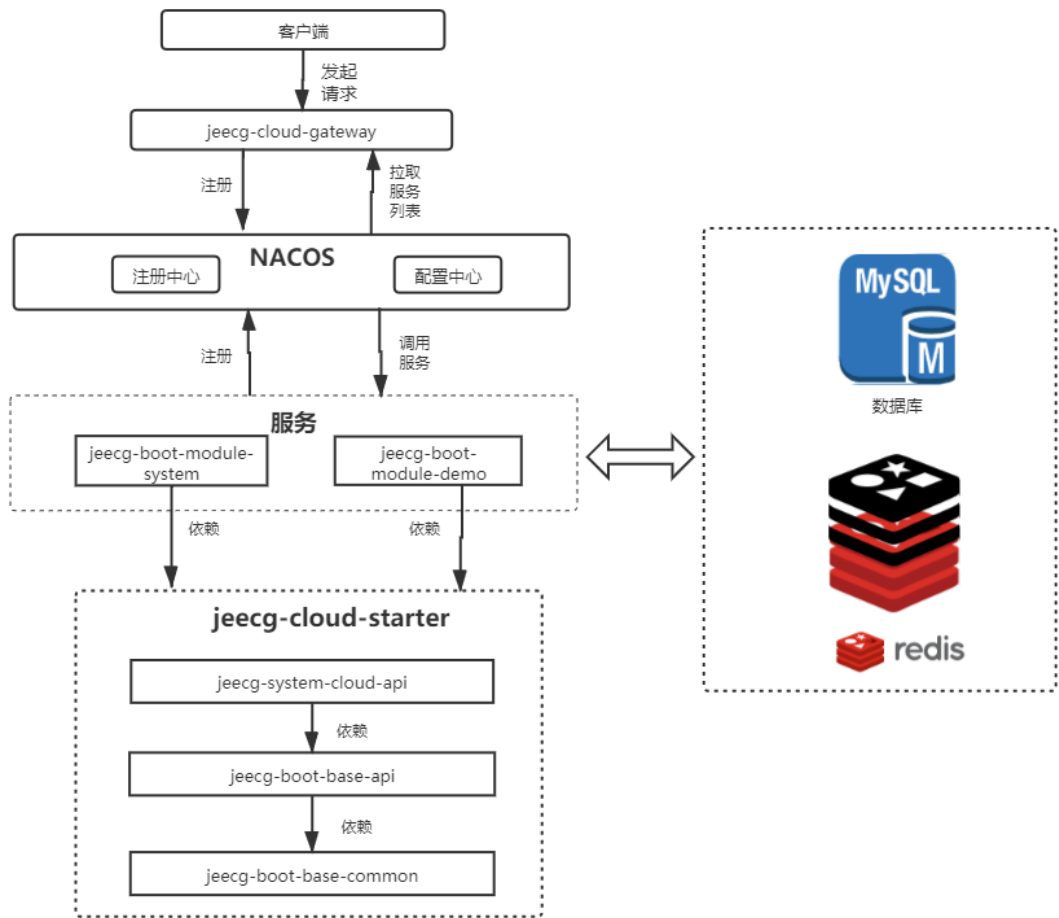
客户端

发起请求

jeecg-cloud-gateway

注册

拉取服务列表

NACOS

注册中心

配置中心

注册

调用服务

服务

jeecg-boot-module-system

jeecg-boot-module-demo

依赖

依赖

jeecg-cloud-starter

jeecg-system-cloud-api

依赖

jeecg-boot-base-api

依赖

jeecg-boot-base-common

MySQL

M

数据库

redis